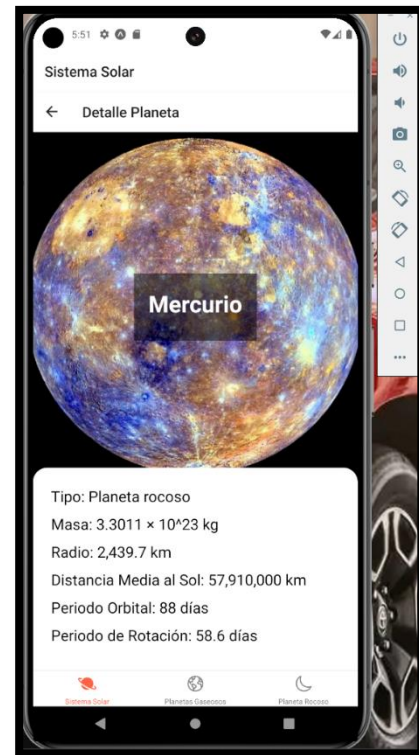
5:51

Sistema Solar

← Detalle Planeta

Mercurio

Tipo: Planeta rocoso

Masa: 3.3011 × 10^23 kg

Radio: 2,439.7 km

Distancia Media al Sol: 57,910,000 km

Periodo Orbital: 88 días

Periodo de Rotación: 58.6 días

Sistema Solar    Planetas Gaseosos    Planeta Rocoso